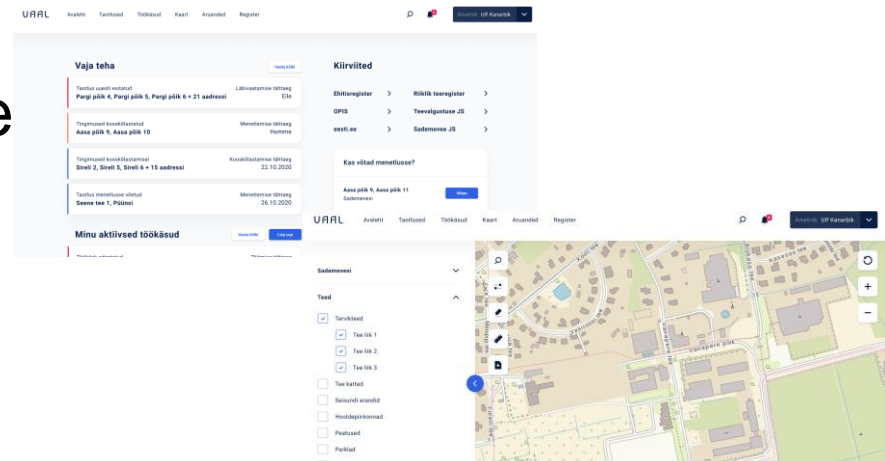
VAAL Avaleht Taotlused Töökäsud Kaart Aruanded Register

Ametnik Ulf Kanarbik

Vaja teha

Vaata kõiki

Taotlus uuesti esitatud
Pargi põik 4, Pargi põik 5, Pargi põik 6 + 21 aadressi
Läbivaatamise tähtaeg
Eile

Tingimused kooskõlastatud
Aasa põik 9, Aasa põik 10
Menetlemise tähtaeg
Homme

Tingimused kooskõlastamisel
Sireli 2, Sireli 5, Sireli 6 + 15 aadressi
Kooskõlastamise tähtaeg
22.10.2020

Taotlus menetlusse võetud
Seene tee 1, Püünsi
Menetlemise tähtaeg
26.10.2020

Minu aktiivsed töökäsud

Vaata kõiki
Lisa uus

Kiirviited

Ehitisregister
Riiklik teeregister
OPIS
Teevalgustuse JS
eesti.ee
Sademevee JS

Kas võtad menetlusse?

Aasa põik 9, Aasa põik 11
Sademevesi
Võtan

e

VAAL Avaleht Taotlused Töökäsud Kaart Aruanded Register

Ametnik Ulf Kanarbik

Sademevesi

Teed

Tervikteed
Tee lõik 1
Tee lõik 2
Tee lõik 3
Tee katted
Seisundi erandid
Hoolduspiirkonnad
Peatused
Parklad